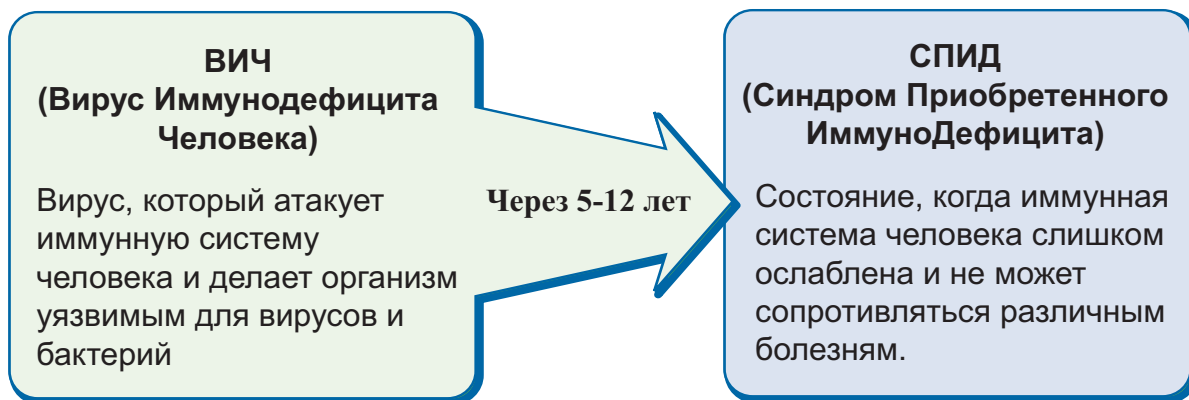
ВИЧ
(Вирус Иммунодефицита Человека)

Вирус, который атакует иммунную систему человека и делает организм уязвимым для вирусов и бактерий

Через 5-12 лет

СПИД
(Синдром Приобретенного ИммуноДефицита)

Состояние, когда иммунная система человека слишком ослаблена и не может сопротивляться различным болезням.